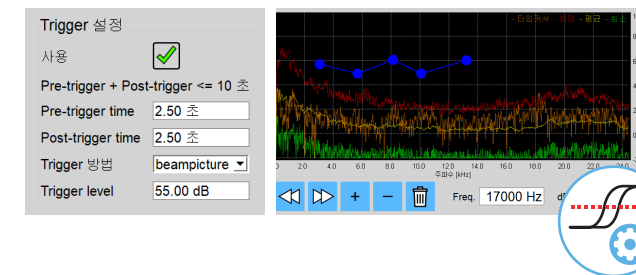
Trigger 설정
사용
Pre-trigger + Post-trigger <= 10 초
Pre-trigger time 2.50 초
Post-trigger time 2.50 초
Trigger 방법 beampicture
Trigger level 55.00 dB

- 타임커서 - 최대 - 평균 - 최소
2.0 4.0 6.0 8.0 10.0 12.0 14.0 16.0 18.0 20.0 22.0 24.0
주파수 [kHz]
+ −
Freq. 17000 Hz dB